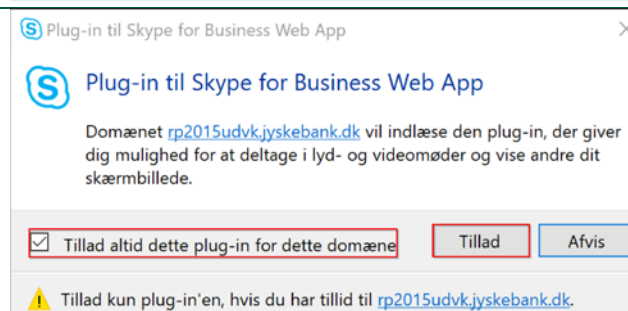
Plug-in til Skype for Business Web App

Plug-in til Skype for Business Web App

Domænet rp2015udvk.jyskebank.dk vil indlæse den plug-in, der giver dig mulighed for at deltage i lyd- og videomøder og vise andre dit skærmbillede.

☑ Tillad altid dette plug-in for dette domæne

Tillad

Afvis

Tillad kun plug-in'en, hvis du har tillid til rp2015udvk.jyskebank.dk.